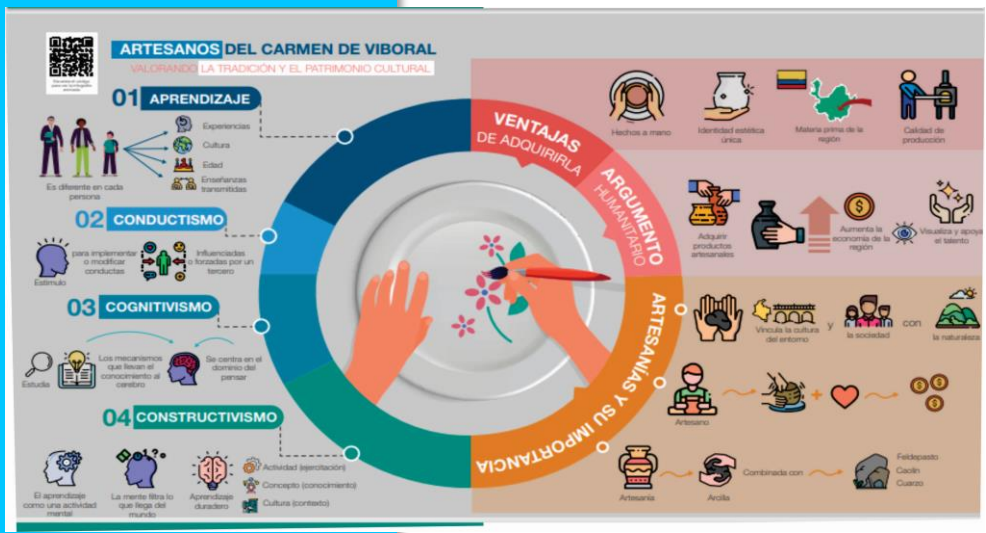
ARTESANOS DEL CARMEN DE VIBORAL

VALORANDO LA TRADICIÓN Y EL PATRIMONIO CULTURAL

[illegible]

01 APRENDIZAJE

Es diferente en cada persona

Experiencias

Cultura

Edad

Enseñanzas transmitidas

02 CONDUCTISMO

Estímulo

para implementar o modificar conductas

Influenciadas o forzadas por un tercero

03 COGNITIVISMO

Estudia

Los mecanismos que llevan el conocimiento al cerebro

Se centra en el dominio del pensar

04 CONSTRUCTIVISMO

El aprendizaje como una actividad mental

La mente filtra lo que llega del mundo

Aprendizaje duradero

Actividad (ejercitación)

Concepto (conocimiento)

Cultura (contexto)

VENTAJAS DE ADQUIRIRLA

Hechos a mano

Identidad estética única

Materia prima de la región

Calidad de producción

ARGUMENTO HUMANITARIO

Adquirir productos artesanales

Aumenta la economía de la región

Visualiza y apoya el talento

ARTESANÍAS Y SU IMPORTANCIA

Vincula la cultura del entorno

y

la sociedad

con

la naturaleza

Artesano

Artesanía

Arcilla

Combinada con

Feldespato

Caolín

Cuarzo